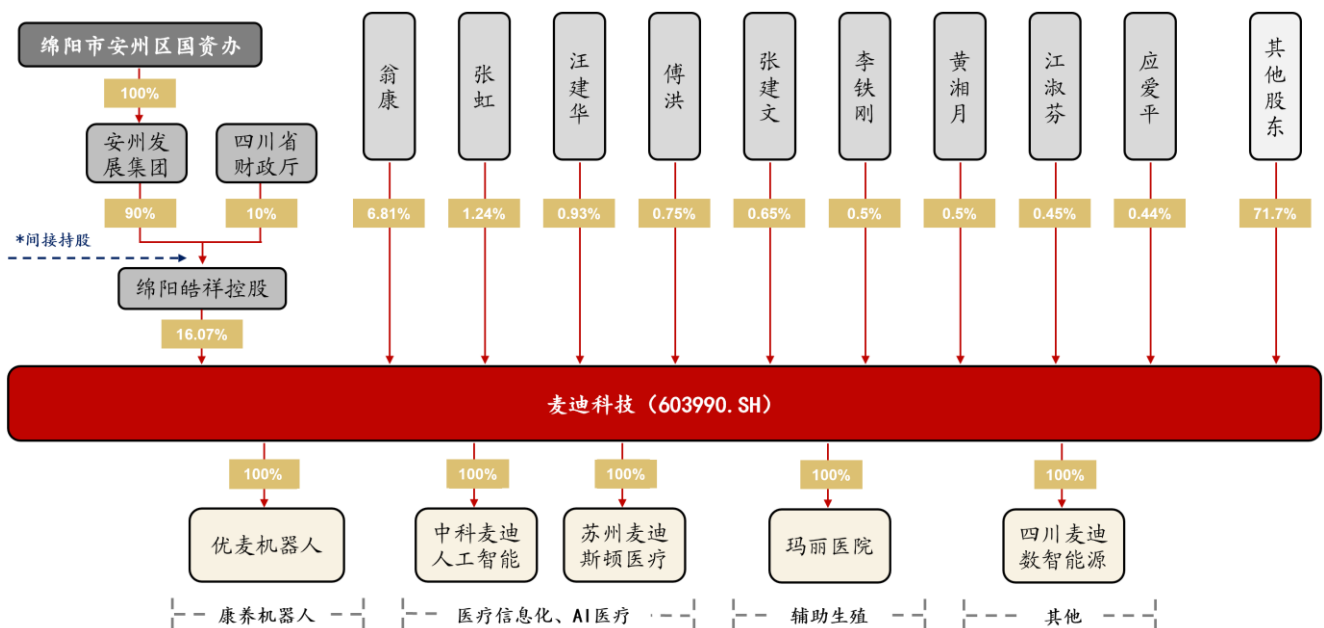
绵阳市安州区国资办

100%

安州发展集团

四川省财政厅

90%

10%

*间接持股

绵阳皓祥控股

16.07%

翁康

6.81%

张虹

1.24%

汪建华

0.93%

傅洪

0.75%

张建文

0.65%

李铁刚

0.5%

黄湘月

0.5%

江淑芬

0.45%

应爱平

0.44%

其他股东

71.7%

麦迪科技（603990.SH）

100%

优麦机器人

100%

中科麦迪人工智能

100%

苏州麦迪斯顿医疗

100%

玛丽医院

100%

四川麦迪数智能源

康养机器人

医疗信息化、AI医疗

辅助生殖

其他